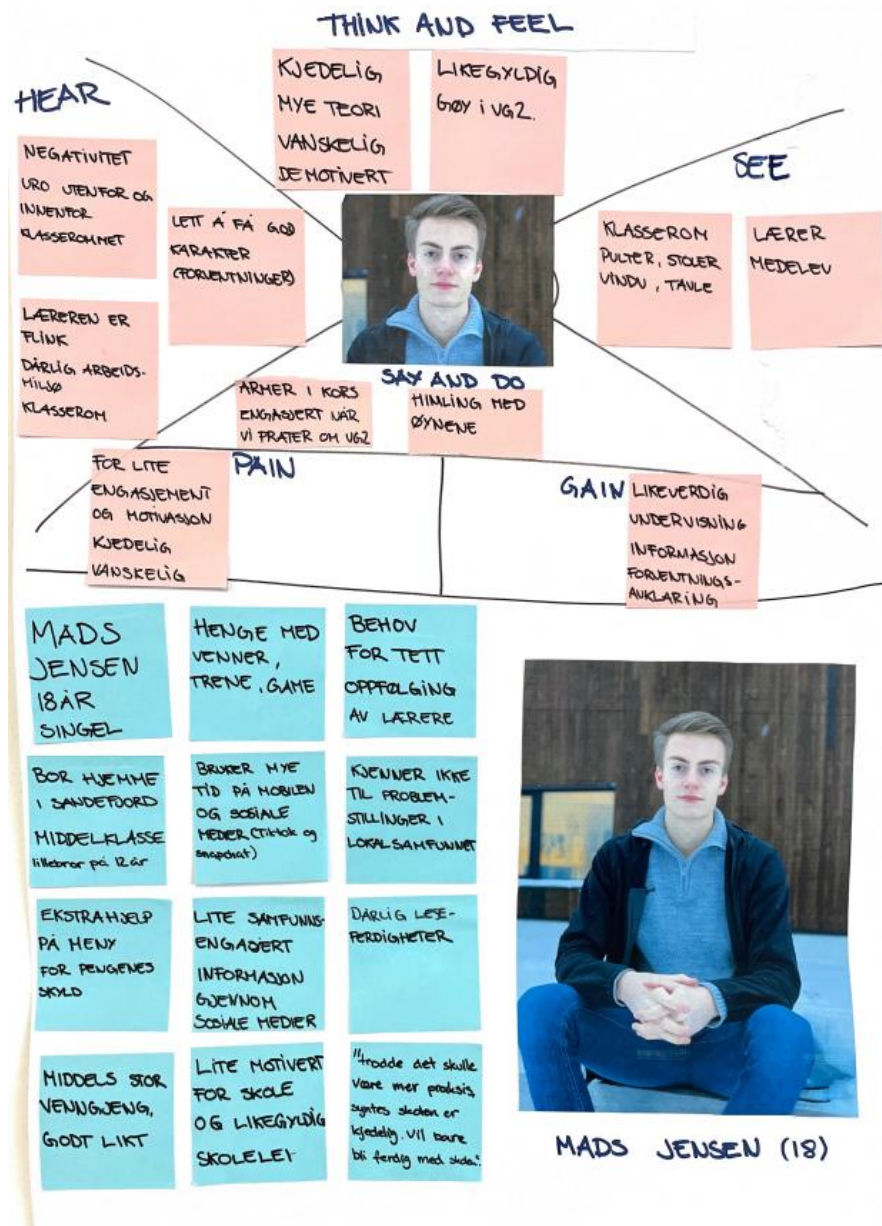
THINK AND FEEL

KJEDELIG
MYE TEORI
VANSKELIG
DEMOTIVERT

LIKEGYLDIG
GØY I VG2.

HEAR

NEGATIVITET
URO UTENFOR OG INNENFOR KLASSEROMMET

LETT Å FÅ GOD KARAKTER (FORVENTNINGER)

LÆREREN ER FLINK
DÅRLIG ARBEIDSMILJØ KLASSEROM

SEE

KLASSEROM
PULTER, STOLER VINDU, TAVLE

LÆRER
MEDELEV

SAY AND DO

ARMER I KORS
ENGASJERT NÅR VI PRATER OM VG2

HIMLING MED ØYNENE

PAIN

FOR LITE ENGASJEMENT OG MOTIVASJON
KJEDELIG
VANSKELIG

GAIN

LIKEVERDIG UNDERVISNING
INFORMASJON
FORVENTNINGSAVKLARING

MADS JENSEN
18ÅR
SINGEL

HENGE MED VENNER, TRENE, GAME

BEHOV FOR TETT OPPFØLGING AV LÆRERE

BOR HJEMME I SANDEFJORD
MIDDELKLASSE
lillebror på 12 år

BRUKER MYE TID PÅ MOBILEN OG SOSIALE MEDIER (tiktok og snapchat)

KJENNER IKKE TIL PROBLEMSTILLINGER I LOKALSAMFUNNET

EKSTRAHJELP PÅ MENY FOR PENGENES SKYLD

LITE SAMFUNNSENGASJERT
INFORMASJON GJENNOM SOSIALE MEDIER

DÅRLIG LESEFERDIGHETER

MIDDELS STOR VENNGJENG, GODT LIKT

LITE MOTIVERT FOR SKOLE OG LIKEGYLDIG SKOLELEI

"trodde det skulle være mer praksis, synes skolen er kjedelig. Vil bare bli ferdig med skolen."

MADS JENSEN (18)